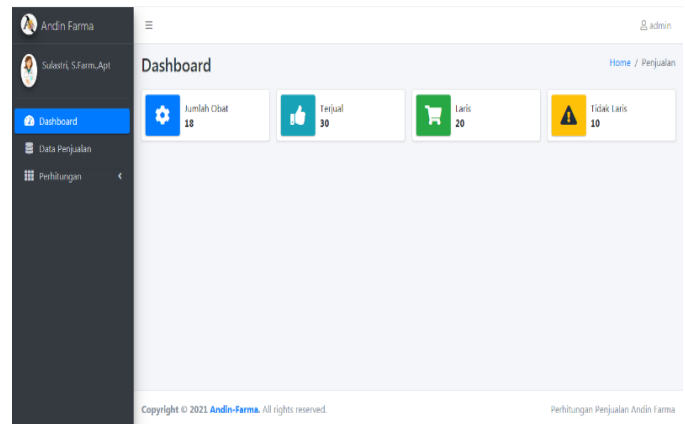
Andin Farma

Sulastri, S.Farm.,Apt

Dashboard

Data Penjualan

Perhitungan

≡

admin

Dashboard

Home / Penjualan

Jumlah Obat
18

Terjual
30

Laris
20

Tidak Laris
10

Copyright © 2021 Andin-Farma. All rights reserved.

Perhitungan Penjualan Andin Farma